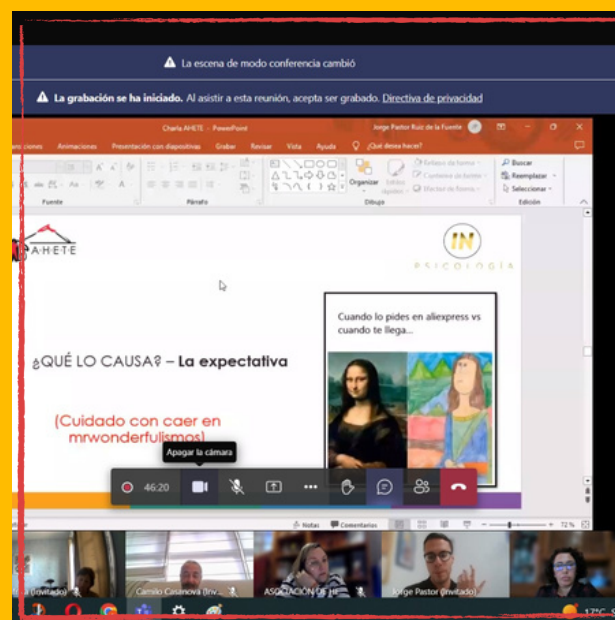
La escena de modo conferencia cambió

La grabación se ha iniciado. Al asistir a esta reunión, acepta ser grabado. Directiva de privacidad

Charla AHETE - PowerPoint

Jorge Pastor Ruiz de la Fuente

ciones Animaciones Presentación con diapositivas Grabar Revisar Vista Ayuda ¿Qué desea hacer?

Fuente Párrafo Dibujo Edición

Organizar Estilos rápidos Relleno de forma Contorno de forma Efectos de forma Buscar Reemplazar Seleccionar

AHETE

IN PSICOLOGÍA

¿QUÉ LO CAUSA? – La expectativa

(Cuidado con caer en mrwonderfulismos)

Cuando lo pides en aliexpress vs cuando te llega...

Apagar la cámara

46:20

Notas Comentarios 72 %

a (Invitado) Camilo Casanova (Inv... ASOCIACIÓN DE H... Jorge Pastor (Invitado)

17°C